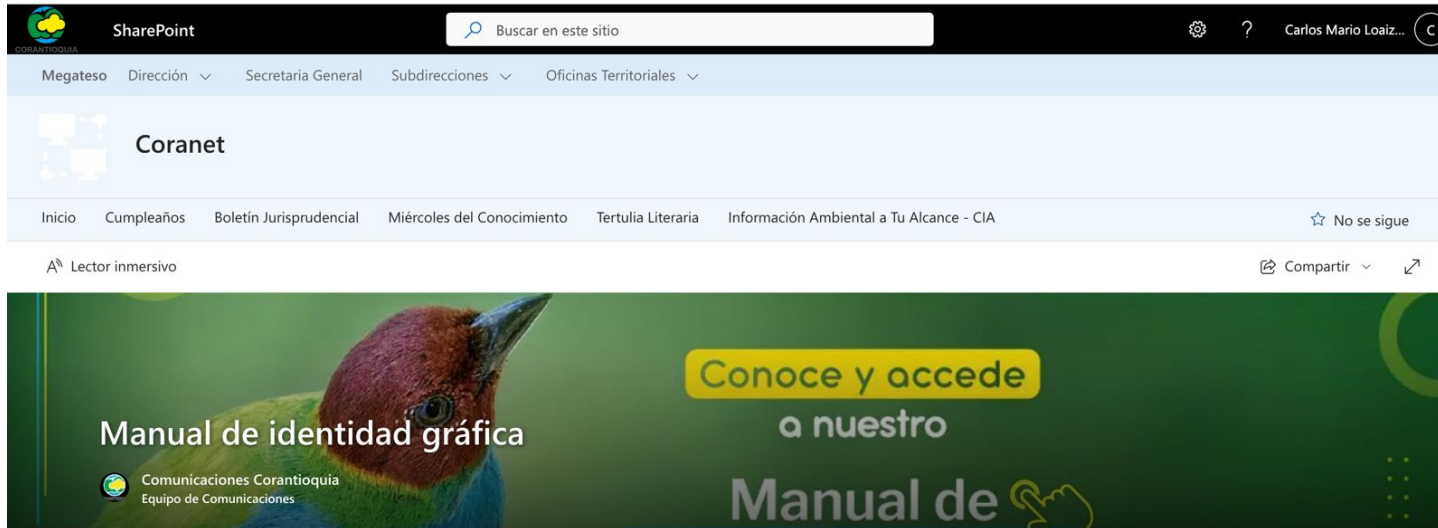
CORANTIOQUIA SharePoint

Buscar en este sitio

? Carlos Mario Loaiz... C

Megateso Dirección Secretaria General Subdirecciones Oficinas Territoriales

Coranet

Inicio Cumpleaños Boletín Jurisprudencial Miércoles del Conocimiento Tertulia Literaria Información Ambiental a Tu Alcance - CIA

No se sigue

Lector inmersivo

Compartir

Manual de identidad gráfica

Comunicaciones Corantioquia
Equipo de Comunicaciones

Conoce y accede
a nuestro
Manual de